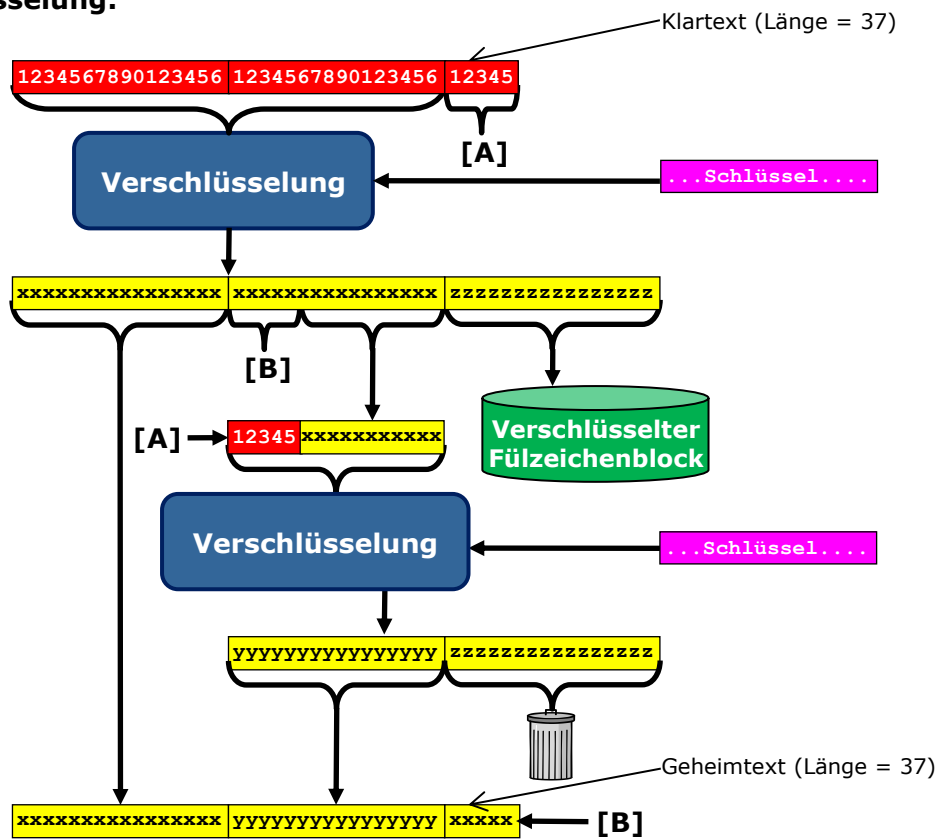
sselung:

Klartext (Länge = 37)

1234567890123456 | 1234567890123456 | 12345

[A]

Verschlüsselung

...Schlüssel....

xxxxxxxxxxxxxxxx | xxxxxxxxxxxxxxxx | zzzzzzzzzzzzzzzz

[B]

[A] 12345xxxxxxxxxxx

Verschlüsselter Fülzeichenblock

Verschlüsselung

...Schlüssel....

yyyyyyyyyyyyyyyy | zzzzzzzzzzzzzzzz

Geheimtext (Länge = 37)

xxxxxxxxxxxxxxxx | yyyyyyyyyyyyyyyy | xxxxx [B]